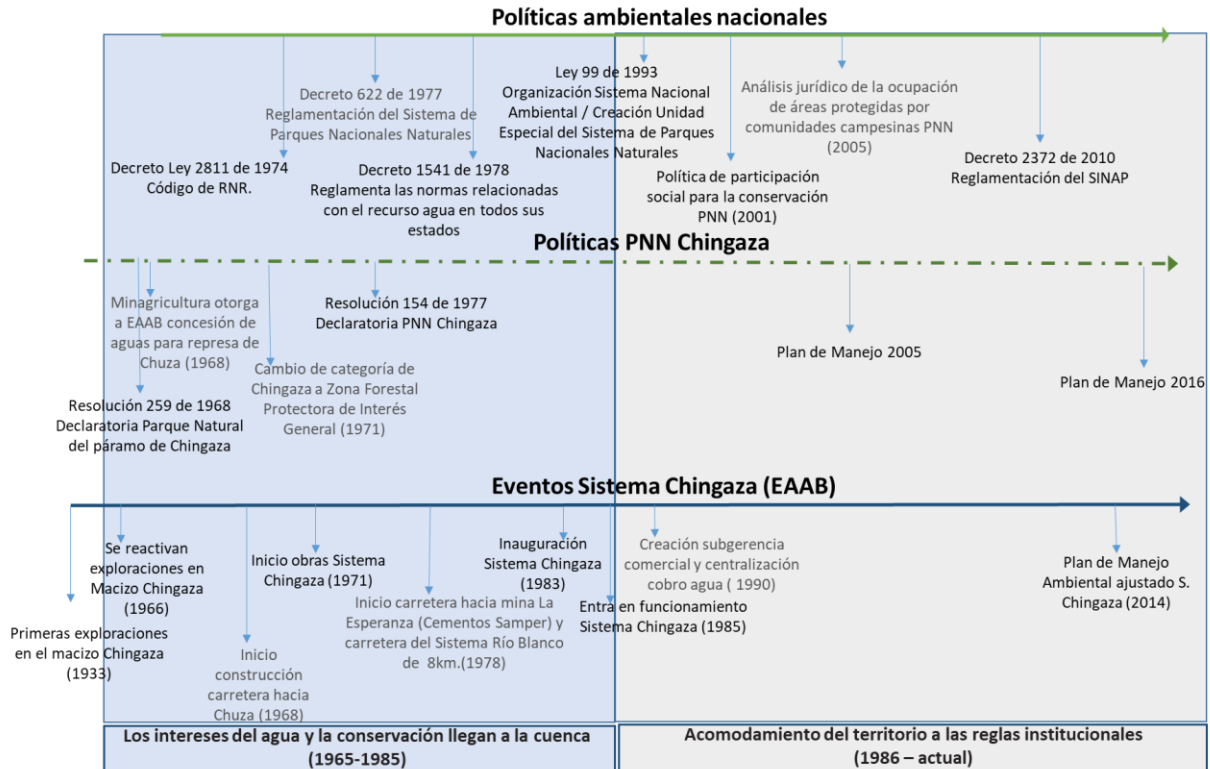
Políticas ambientales nacionales

Decreto 622 de 1977
Reglamentación del Sistema de Parques Nacionales Naturales

Ley 99 de 1993
Organización Sistema Nacional Ambiental / Creación Unidad Especial del Sistema de Parques Nacionales Naturales

Análisis jurídico de la ocupación de áreas protegidas por comunidades campesinas PNN (2005)

Decreto Ley 2811 de 1974
Código de RNR.

Decreto 1541 de 1978
Reglamenta las normas relacionadas con el recurso agua en todos sus estados

Política de participación social para la conservación PNN (2001)

Decreto 2372 de 2010
Reglamentación del SINAP

Políticas PNN Chingaza

Minagricultura otorga a EAAB concesión de aguas para represa de Chuza (1968)

Resolución 154 de 1977
Declaratoria PNN Chingaza

Cambio de categoría de Chingaza a Zona Forestal Protectora de Interés General (1971)

Plan de Manejo 2005

Plan de Manejo 2016

Resolución 259 de 1968
Declaratoria Parque Natural del páramo de Chingaza

Eventos Sistema Chingaza (EAAB)

Se reactivan exploraciones en Macizo Chingaza (1966)

Inicio obras Sistema Chingaza (1971)

Inauguración Sistema Chingaza (1983)

Creación subgerencia comercial y centralización cobro agua ( 1990)

Plan de Manejo Ambiental ajustado S. Chingaza (2014)

Inicio carretera hacia mina La Esperanza (Cementos Samper) y carretera del Sistema Río Blanco de 8km.(1978)

Entra en funcionamiento Sistema Chingaza (1985)

Primeras exploraciones en el macizo Chingaza (1933)

Inicio construcción carretera hacia Chuza (1968)

Los intereses del agua y la conservación llegan a la cuenca (1965-1985)

Acomodamiento del territorio a las reglas institucionales (1986 – actual)